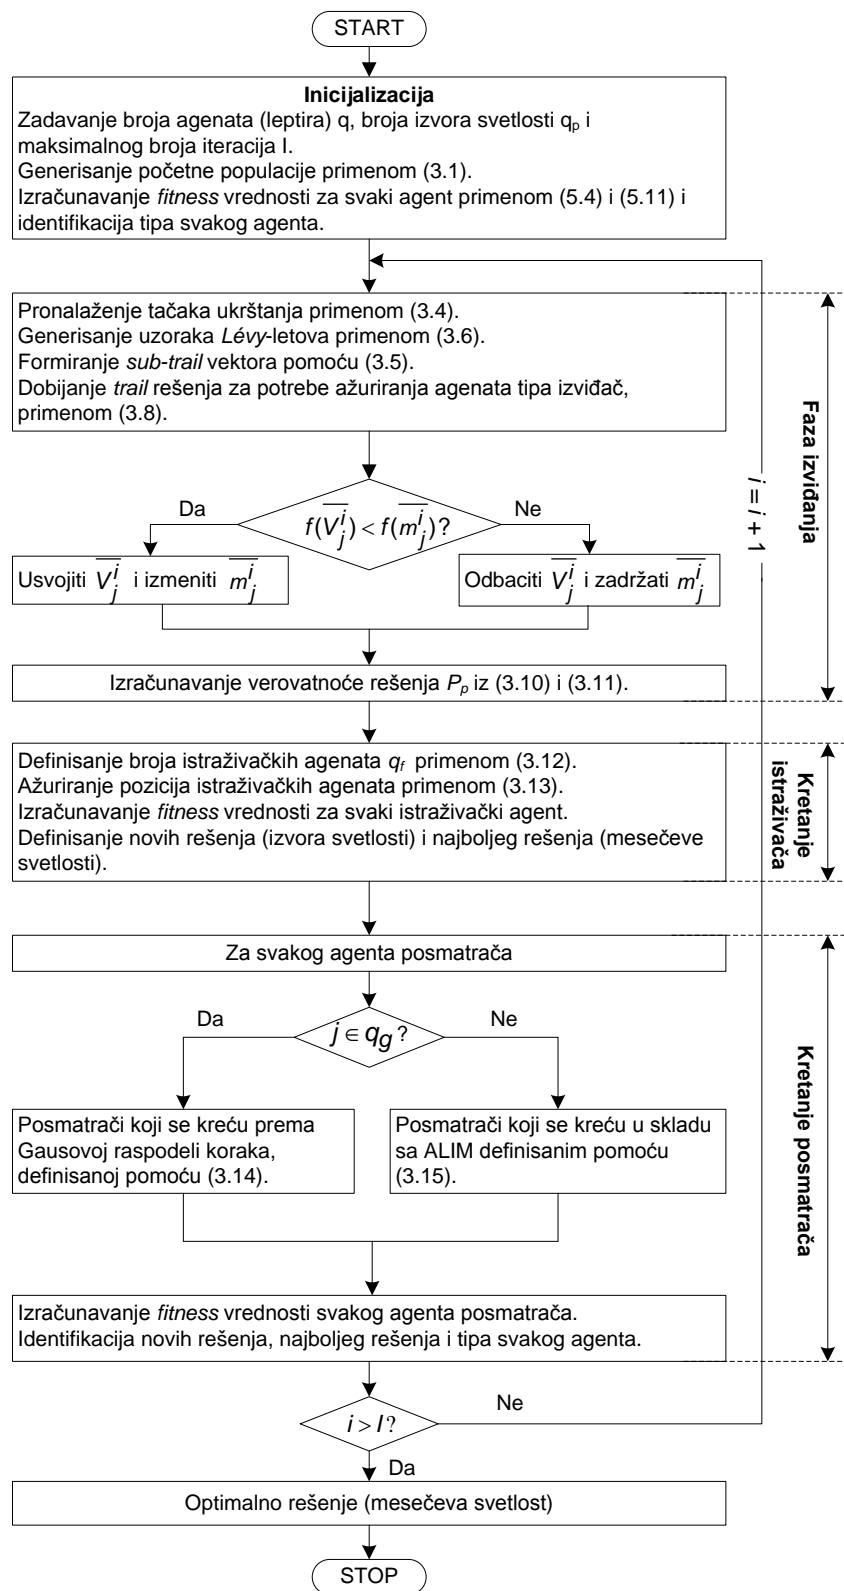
START

Inicijalizacija
Zadavanje broja agenata (leptira) q, broja izvora svetlosti $q_p$ i maksimalnog broja iteracija I.
Generisanje početne populacije primenom (3.1).
Izračunavanje *fitness* vrednosti za svaki agent primenom (5.4) i (5.11) i identifikacija tipa svakog agenta.

Pronalaženje tačaka ukrštanja primenom (3.4).
Generisanje uzoraka *Lévy*-letova primenom (3.6).
Formiranje *sub-trail* vektora pomoću (3.5).
Dobijanje *trail* rešenja za potrebe ažuriranja agenata tipa izviđač, primenom (3.8).

$f(\overline{V_j^i}) < f(\overline{m_j^i})$?

Da

Ne

Usvojiti $\overline{V_j^i}$ i izmeniti $\overline{m_j^i}$

Odbaciti $\overline{V_j^i}$ i zadržati $\overline{m_j^i}$

Izračunavanje verovatnoće rešenja $P_p$ iz (3.10) i (3.11).

Faza izviđanja

$i = i + 1$

Definisanje broja istraživačkih agenata $q_f$ primenom (3.12).
Ažuriranje pozicija istraživačkih agenata primenom (3.13).
Izračunavanje *fitness* vrednosti za svaki istraživački agent.
Definisanje novih rešenja (izvora svetlosti) i najboljeg rešenja (mesečeve svetlosti).

Kretanje istraživača

Za svakog agenta posmatrača

$j \in q_g$?

Da

Ne

Posmatrači koji se kreću prema Gausovoj raspodeli koraka, definisanoj pomoću (3.14).

Posmatrači koji se kreću u skladu sa ALIM definisanim pomoću (3.15).

Izračunavanje *fitness* vrednosti svakog agenta posmatrača.
Identifikacija novih rešenja, najboljeg rešenja i tipa svakog agenta.

Kretanje posmatrača

$i > I$?

Ne

Da

Optimalno rešenje (mesečeva svetlost)

STOP